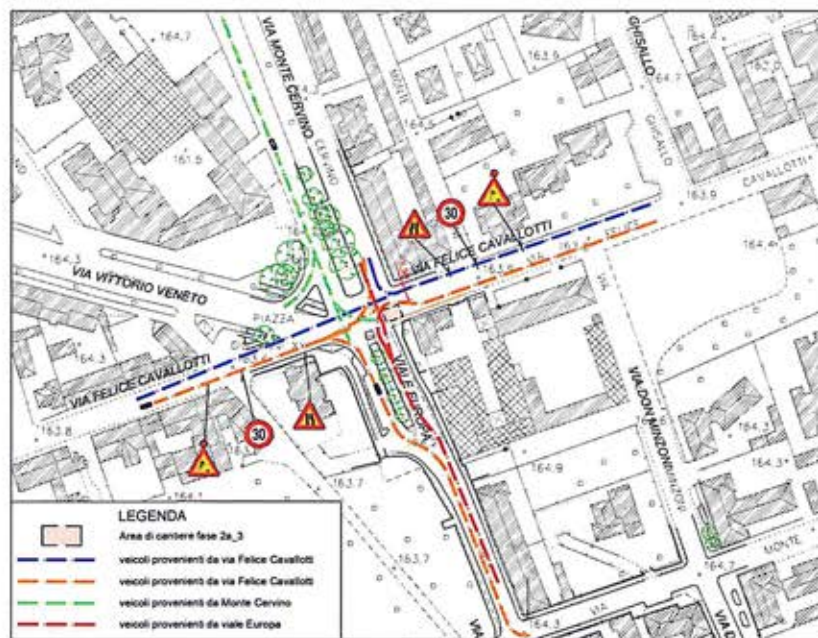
VIA MONTE CERVINO
GHISALLO
164,7
161,5
163,5
163,9
GHISALLO
CAVALLOTTI
164,3
VIA FELICE CAVALLOTTI
FELICE
VIA VITTORIO VENETO
PIAZZA
164,3
VIA FELICE CAVALLOTTI
VIALE EUROPA
VIA DON MINZONI
163,8
164,8
164,3
164,3
164,1
163,7
163,7
MONTE
164,3
VIA
30
30

LEGENDA
Area di cantiere fase 2a_3
veicoli provenienti da via Felice Cavallotti
veicoli provenienti da via Felice Cavallotti
veicoli provenienti da Monte Cervino
veicoli provenienti da viale Europa